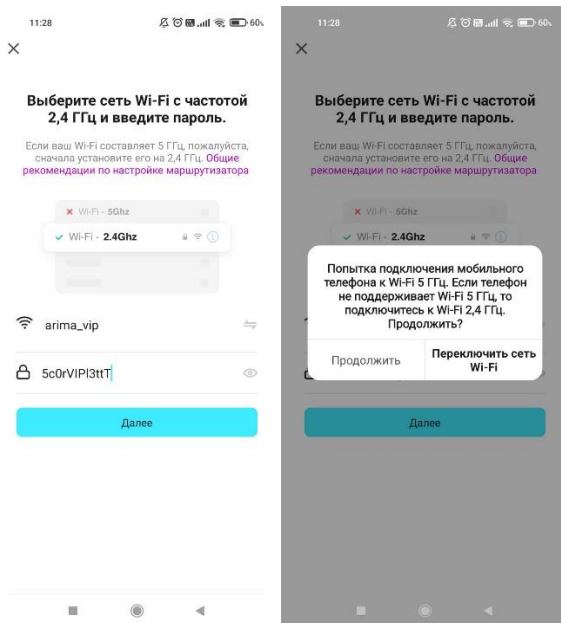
11:28 60

×

Выберите сеть Wi-Fi с частотой 2,4 ГГц и введите пароль.

Если ваш Wi-Fi составляет 5 ГГц, пожалуйста, сначала установите его на 2,4 ГГц. Общие рекомендации по настройке маршрутизатора

× Wi-Fi - 5Ghz

✓ Wi-Fi - 2.4Ghz

arima_vip

5c0rVIPl3ttT

Далее

11:28 60

×

Выберите сеть Wi-Fi с частотой 2,4 ГГц и введите пароль.

Если ваш Wi-Fi составляет 5 ГГц, пожалуйста, сначала установите его на 2,4 ГГц. Общие рекомендации по настройке маршрутизатора

× Wi-Fi - 5Ghz

✓ Wi-Fi - 2.4Ghz

Попытка подключения мобильного телефона к Wi-Fi 5 ГГц. Если телефон не поддерживает Wi-Fi 5 ГГц, то подключитесь к Wi-Fi 2,4 ГГц. Продолжить?

Продолжить

Переключить сеть Wi-Fi

Далее